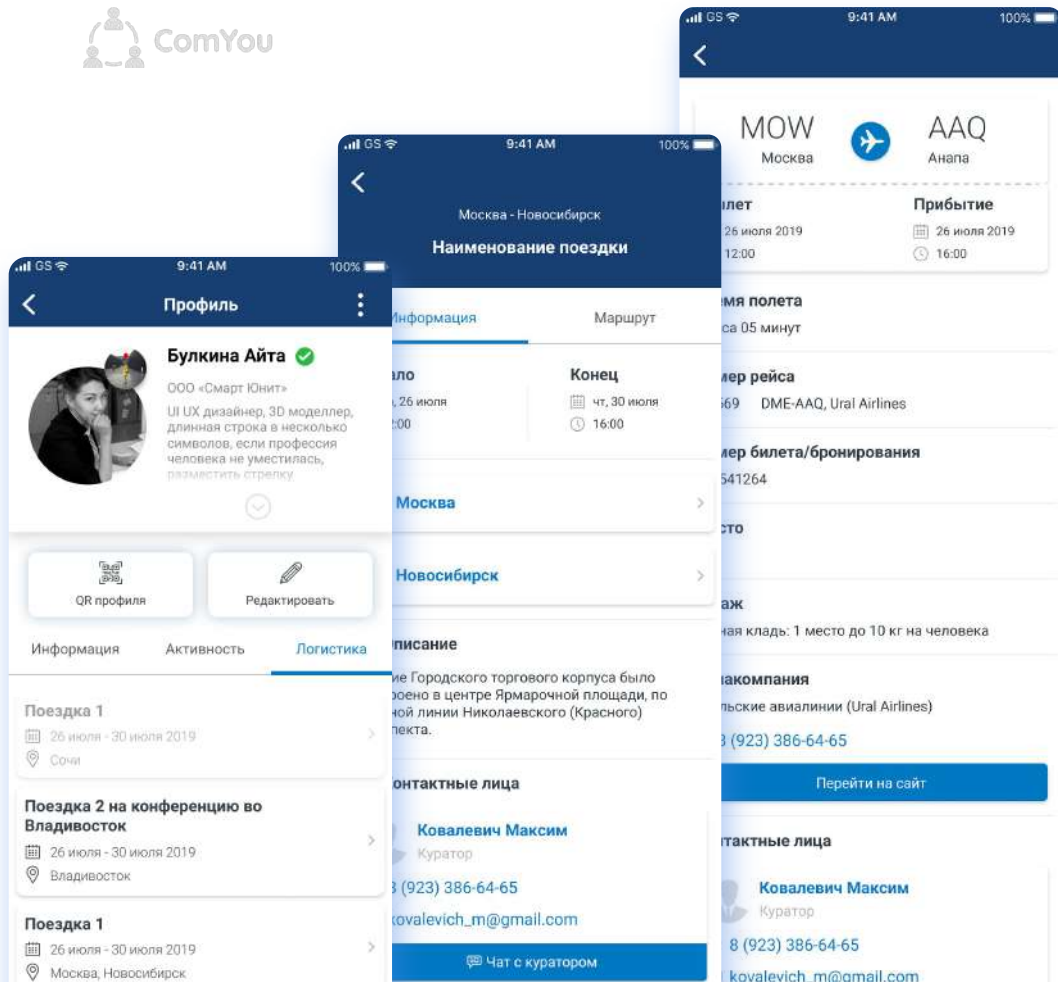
ComYou

GS 9:41 AM 100%

Профиль

Булкина Айта

ООО «Смарт Юнит»

UI UX дизайнер, 3D моделлер, длинная строка в несколько символов, если профессия человека не уместилась, разместить стрелку

QR профиля

Редактировать

Информация Активность Логистика

Поездка 1
26 июля - 30 июля 2019
Сочи

Поездка 2 на конференцию во Владивосток
26 июля - 30 июля 2019
Владивосток

Поездка 1
26 июля - 30 июля 2019
Москва, Новосибирск

GS 9:41 AM 100%

Москва - Новосибирск

Наименование поездки

Информация Маршрут

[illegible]ало
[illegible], 26 июля
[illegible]:00

Конец
чт, 30 июля
16:00

Москва

Новосибирск

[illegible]писание

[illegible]ие Городского торгового корпуса было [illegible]роено в центре Ярмарочной площади, по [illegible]ной линии Николаевского (Красного) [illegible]пекта.

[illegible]онтактные лица

Ковалевич Максим
Куратор

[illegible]8 (923) 386-64-65

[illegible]ovalevich_m@gmail.com

Чат с куратором

GS 9:41 AM 100%

MOW
Москва

AAQ
Анапа

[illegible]лет
26 июля 2019
12:00

Прибытие
26 июля 2019
16:00

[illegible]мя полета
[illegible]са 05 минут

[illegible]мер рейса
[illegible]69 DME-AAQ, Ural Airlines

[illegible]мер билета/бронирования
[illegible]541264

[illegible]сто

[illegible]аж
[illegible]ная кладь: 1 место до 10 кг на человека

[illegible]иакомпания
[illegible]льские авиалинии (Ural Airlines)
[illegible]8 (923) 386-64-65

Перейти на сайт

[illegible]тактные лица

Ковалевич Максим
Куратор
8 (923) 386-64-65
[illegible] kovalevich_m@gmail.com